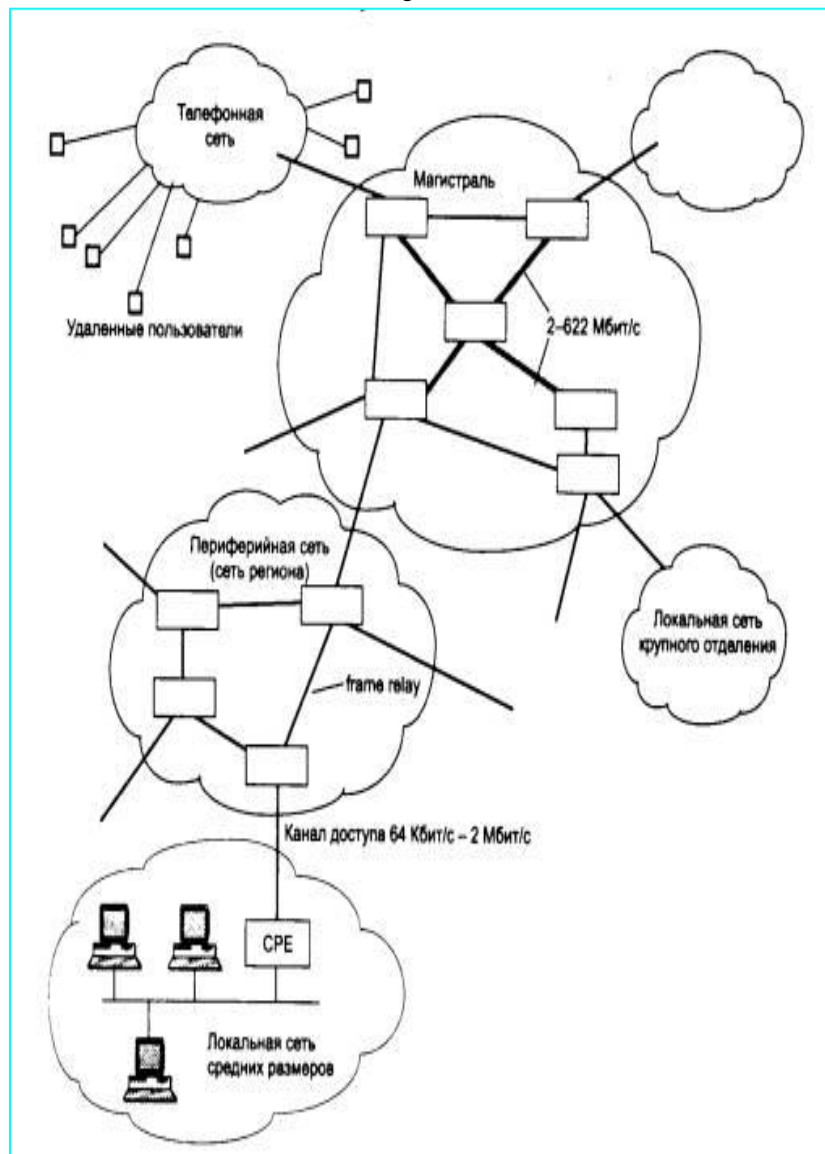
Телефонная сеть

Магистраль

Удаленные пользователи

2–622 Мбит/с

Периферийная сеть (сеть региона)

Локальная сеть крупного отделения

frame relay

Канал доступа 64 Кбит/с – 2 Мбит/с

CPE

Локальная сеть средних размеров